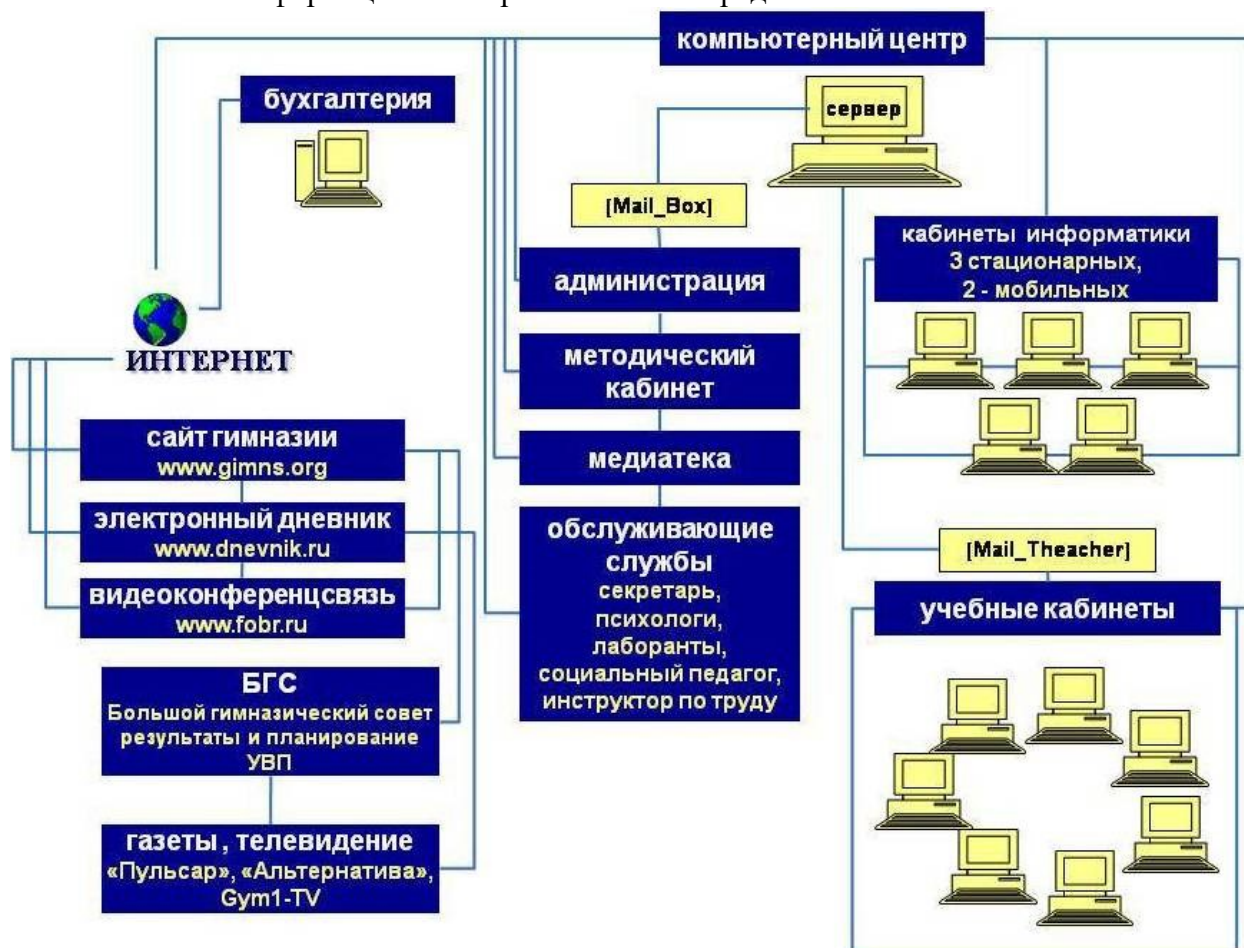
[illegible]

компьютерный центр

бухгалтерия

сервер

[Mail_Box]

администрация

методический кабинет

медиатека

обслуживающие службы
секретарь, психологи, лаборанты, социальный педагог, инструктор по труду

кабинеты информатики
3 стационарных,
2 - мобильных

ИНТЕРНЕТ

сайт гимназии
www.gimns.org

электронный дневник
www.dnevnik.ru

видеоконференцсвязь
www.fobr.ru

БГС
Большой гимназический совет
результаты и планирование
УВП

газеты , телевидение
«Пульсар», «Альтернатива»,
Gym1-TV

[Mail_Theacher]

учебные кабинеты